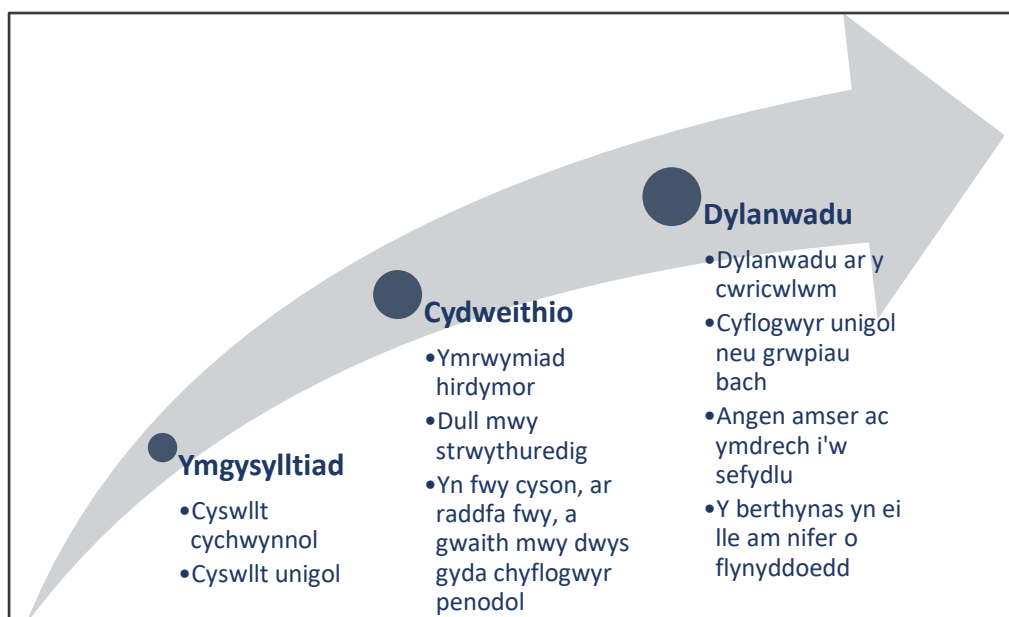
Ymgysylltiad

•Cyswllt cychwynnol
•Cyswllt unigol

Cydweithio

•Ymrwymiad hirdymor
•Dull mwy strwythuredig
•Yn fwy cyson, ar raddfa fwy, a gwaith mwy dwys gyda chyflogwyr penodol

Dylanwadu

•Dylanwadu ar y cwricwlwm
•Cyflogwyr unigol neu grwpiau bach
•Angen amser ac ymdrech i'w sefydlu
•Y berthynas yn ei lle am nifer o flynyddoedd